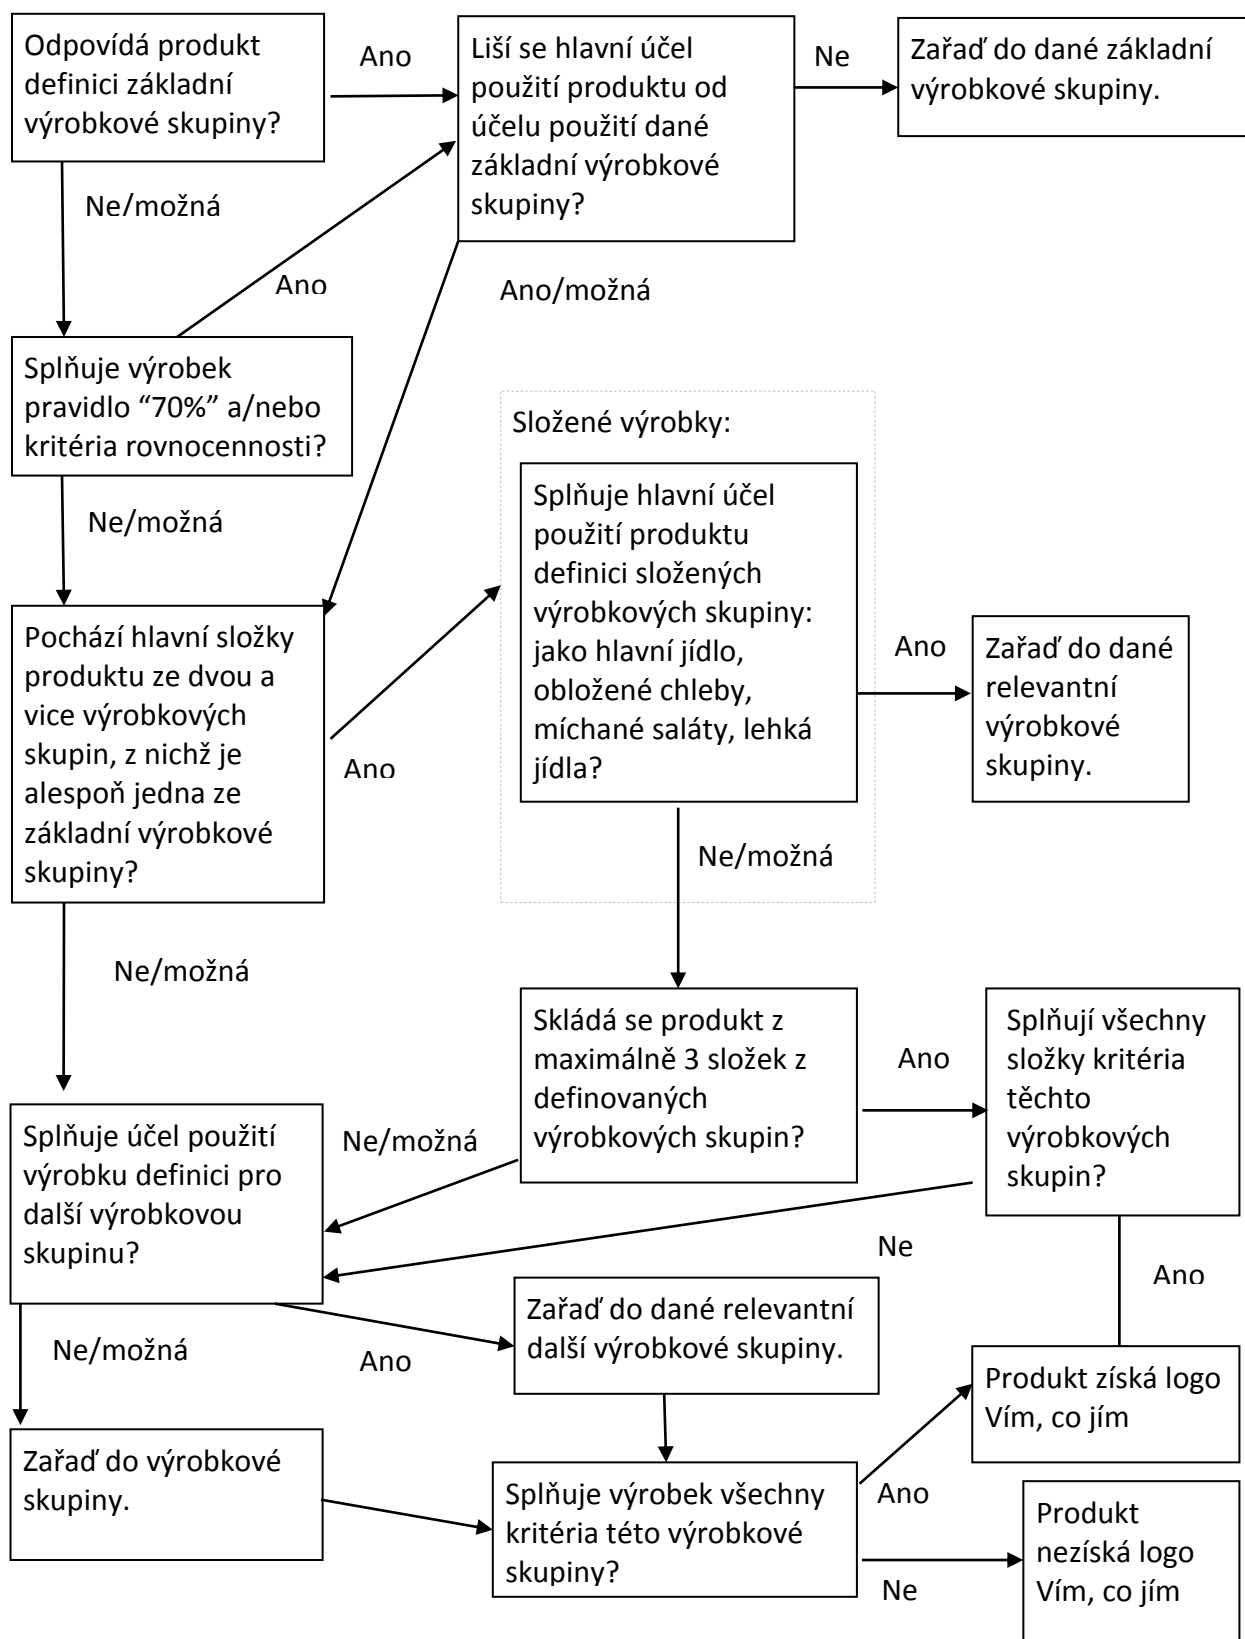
Odpovídá produkt definici základní výrobkové skupiny?

Ano

Liší se hlavní účel použití produktu od účelu použití dané základní výrobkové skupiny?

Ne

Zařaď do dané základní výrobkové skupiny.

Ne/možná

Ano

Ano/možná

Splňuje výrobek pravidlo “70%” a/nebo kritéria rovnocennosti?

Složené výrobky:

Ne/možná

Splňuje hlavní účel použití produktu definici složených výrobkových skupiny: jako hlavní jídlo, obložené chleby, míchané saláty, lehká jídla?

Pochází hlavní složky produktu ze dvou a vice výrobkových skupin, z nichž je alespoň jedna ze základní výrobkové skupiny?

Ano

Ano

Zařaď do dané relevantní výrobkové skupiny.

Ne/možná

Ne/možná

Skládá se produkt z maximálně 3 složek z definovaných výrobkových skupin?

Ano

Splňují všechny složky kritéria těchto výrobkových skupin?

Ne/možná

Splňuje účel použití výrobku definici pro další výrobkovou skupinu?

Ne

Ano

Zařaď do dané relevantní další výrobkové skupiny.

Ne/možná

Ano

Produkt získá logo Vím, co jím

Zařaď do výrobkové skupiny.

Splňuje výrobek všechny kritéria této výrobkové skupiny?

Ano

Produkt nezíská logo Vím, co jím

Ne